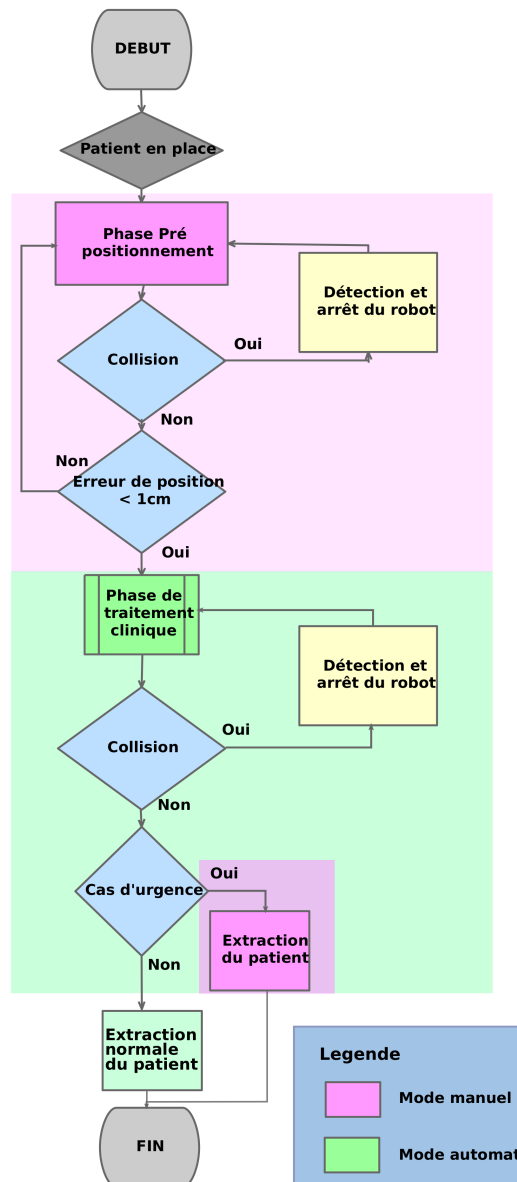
DEBUT

Patient en place

Phase Pré positionnement

Détection et arrêt du robot

Oui

Collision

Non

Non

Erreur de position < 1cm

Oui

Phase de traitement clinique

Détection et arrêt du robot

Oui

Collision

Non

Oui

Cas d'urgence

Extraction du patient

Non

Extraction normale du patient

FIN

Legende

Mode manuel

Mode automat